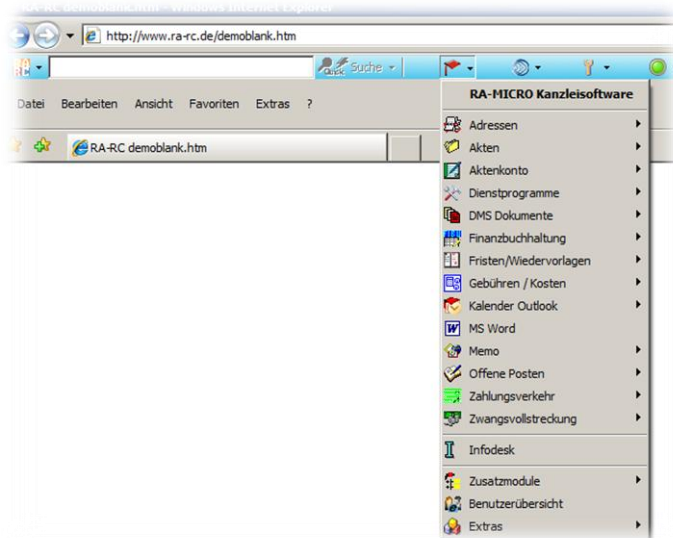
RA-RC Demoblank.htm - Windows Internet Explorer

http://www.ra-rc.de/demoblank.htm

Suche

Datei Bearbeiten Ansicht Favoriten Extras ?

RA-RC demoblank.htm

RA-MICRO Kanzleisoftware

Adressen
Akten
Aktenkonto
Dienstprogramme
DMS Dokumente
Finanzbuchhaltung
Fristen/Wiedervorlagen
Gebühren / Kosten
Kalender Outlook
MS Word
Memo
Offene Posten
Zahlungsverkehr
Zwangsvollstreckung
Infodesk
Zusatzmodule
Benutzerübersicht
Extras